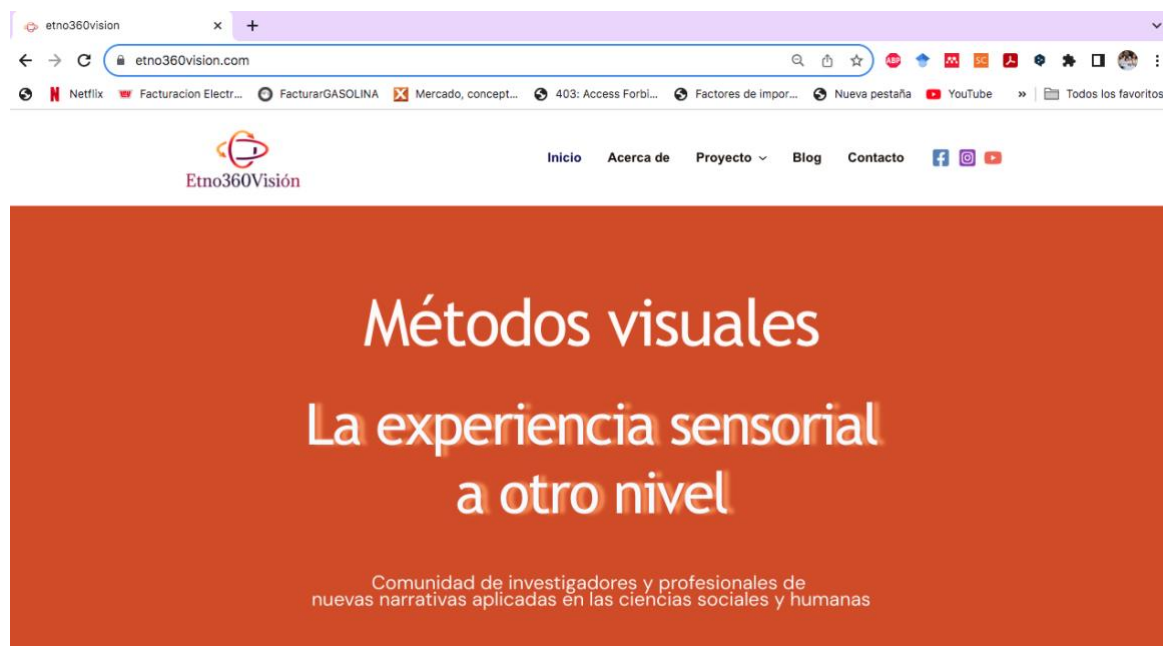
etno360vision ×

etno360vision.com

Netflix Facturacion Electr... FacturarGASOLINA Mercado, concept... 403: Access Forbi... Factores de impor... Nueva pestaña YouTube » Todos los favoritos

Etno360Visión

Inicio Acerca de Proyecto Blog Contacto

Métodos visuales

La experiencia sensorial a otro nivel

Comunidad de investigadores y profesionales de nuevas narrativas aplicadas en las ciencias sociales y humanas